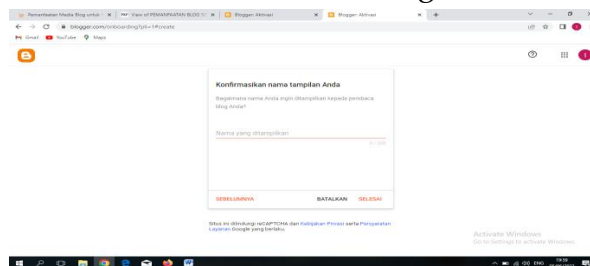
Pemanfaatan Media Blog untuk | View of PEMANFAATAN BLOG S | Blogger: Aktivasi | Blogger: Aktivasi

blogger.com/onboarding?pli=1#create

Gmail YouTube Maps

Konfirmasikan nama tampilan Anda

Bagaimana nama Anda ingin ditampilkan kepada pembaca blog Anda?

Nama yang ditampilkan

0 / 100

SEBELUMNYA BATALKAN SELESAI

Situs ini dilindungi reCAPTCHA dan Kebijakan Privasi serta Persyaratan Layanan Google yang berlaku.

Activate Windows
Go to Settings to activate Windows.

ENG 19:59